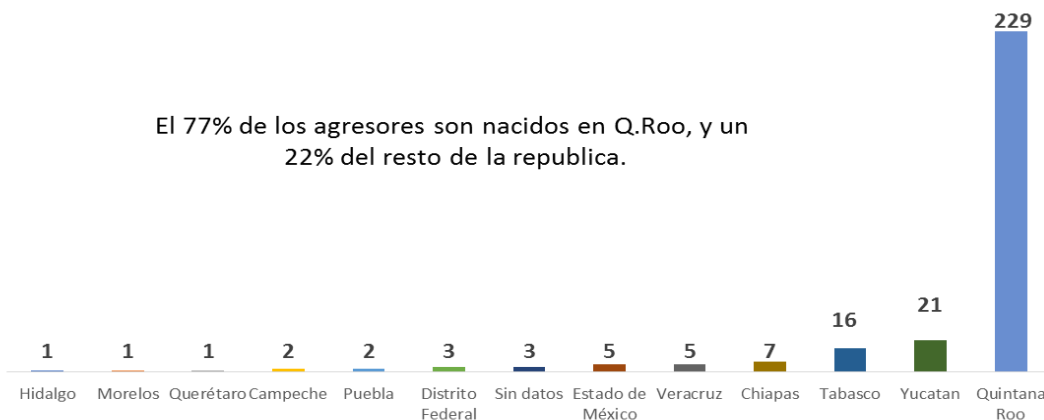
El 77% de los agresores son nacidos en Q.Roo, y un 22% del resto de la republica.

| 1 | 1 | 1 | 2 | 2 | 3 | 3 | 5 | 5 | 7 | 16 | 21 | 229 |
|---|---|---|---|---|---|---|---|---|---|---|---|---|
| Hidalgo | Morelos | Querétaro | Campeche | Puebla | Distrito Federal | Sin datos | Estado de México | Veracruz | Chiapas | Tabasco | Yucatan | Quintana Roo |